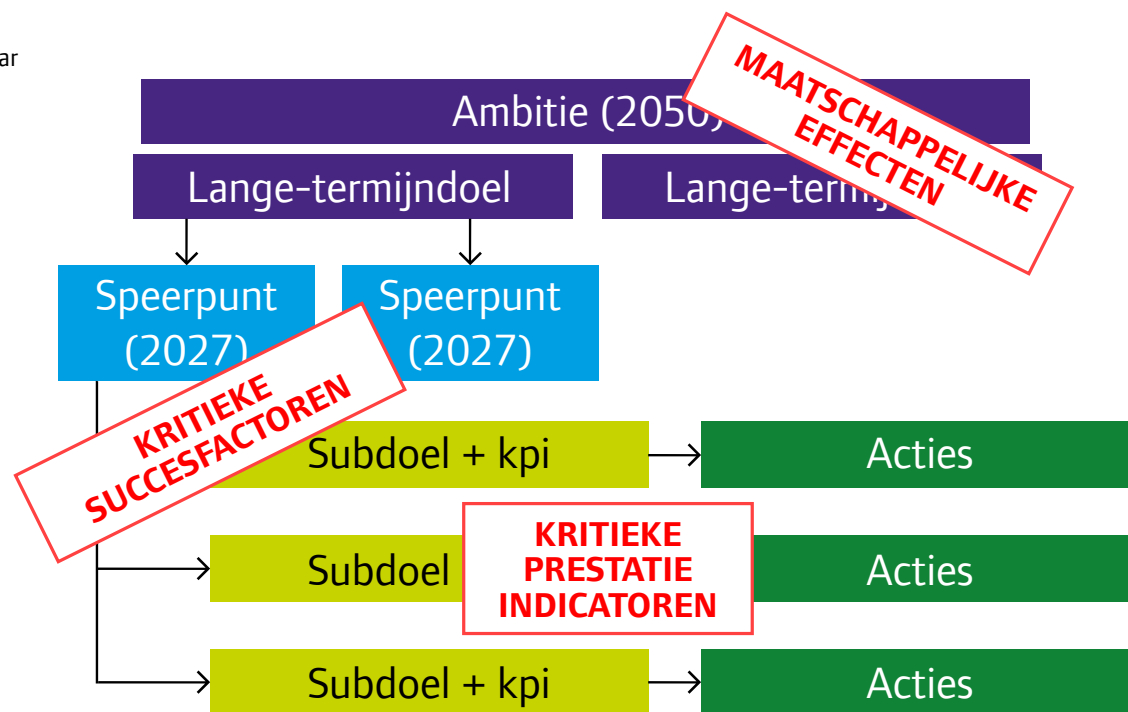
ar

Ambitie (2050)

MAATSCHAPPELIJKE EFFECTEN

Lange-termijndoel

Lange-termij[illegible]

Speerpunt (2027)

Speerpunt (2027)

KRITIEKE SUCCESFACTOREN

Subdoel + kpi

Acties

Subdoel

KRITIEKE PRESTATIE INDICATOREN

Acties

Subdoel + kpi

Acties